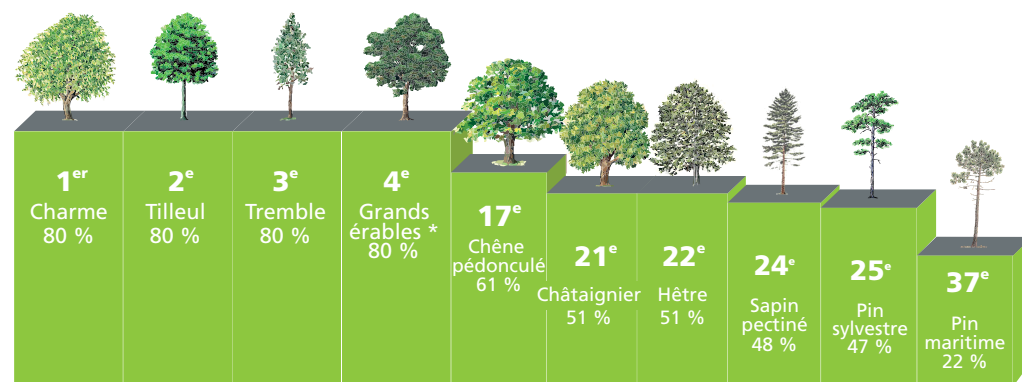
1$^{er}$
Charme
80 %

2$^{e}$
Tilleul
80 %

3$^{e}$
Tremble
80 %

4$^{e}$
Grands érables *
80 %

17$^{e}$
Chêne pédonculé
61 %

21$^{e}$
Châtaignier
51 %

22$^{e}$
Hêtre
51 %

24$^{e}$
Sapin pectiné
48 %

25$^{e}$
Pin sylvestre
47 %

37$^{e}$
Pin maritime
22 %